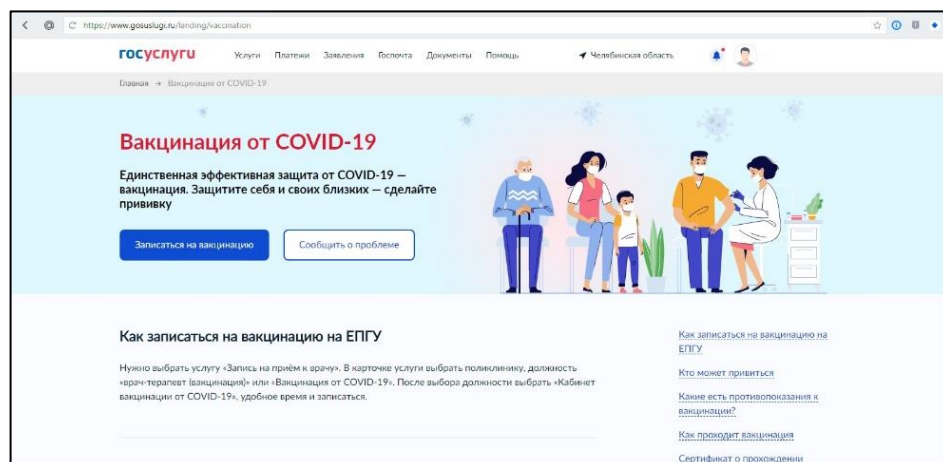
https://www.gosuslugi.ru/landing/vaccination

госуслуги Услуги Платежи Заявления Госпочта Документы Помощь Челябинская область

Главная → Вакцинация от COVID-19

Вакцинация от COVID-19

Единственная эффективная защита от COVID-19 — вакцинация. Защитите себя и своих близких — сделайте прививку

Записаться на вакцинацию Сообщить о проблеме

Как записаться на вакцинацию на ЕПГУ

Нужно выбрать услугу «Запись на приём к врачу». В карточке услуги выбрать поликлинику, должность «врач-терапевт (вакцинация)» или «Вакцинация от COVID-19». После выбора должности выбрать «Кабинет вакцинации от COVID-19», удобное время и записаться.

Как записаться на вакцинацию на ЕПГУ

Кто может привиться

Какие есть противопоказания к вакцинации?

Как проходит вакцинация

Сертификат о прохождении